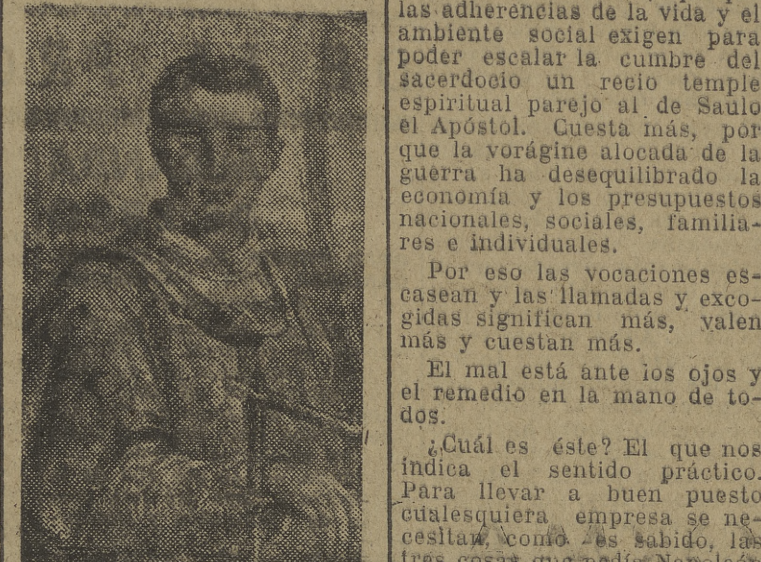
las adherencias de la vida y el ambiente social exigen para poder escalar la cumbre del sacerdocio un recio temple espiritual parejo al de Saulo el Apóstol. Cuesta más, porque la vorágine alocada de la guerra ha desequilibrado la economía y los presupuestos nacionales, sociales, familiares e individuales.

Por eso las vocaciones escasean y las llamadas y escogidas significan más, valen más y cuestan más.

El mal está ante los ojos y el remedio en la mano de todos.

¿Cuál es éste? El que nos indica el sentido práctico. Para llevar a buen puesto cualesquiera empresa se necesitan, como es sabido, las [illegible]